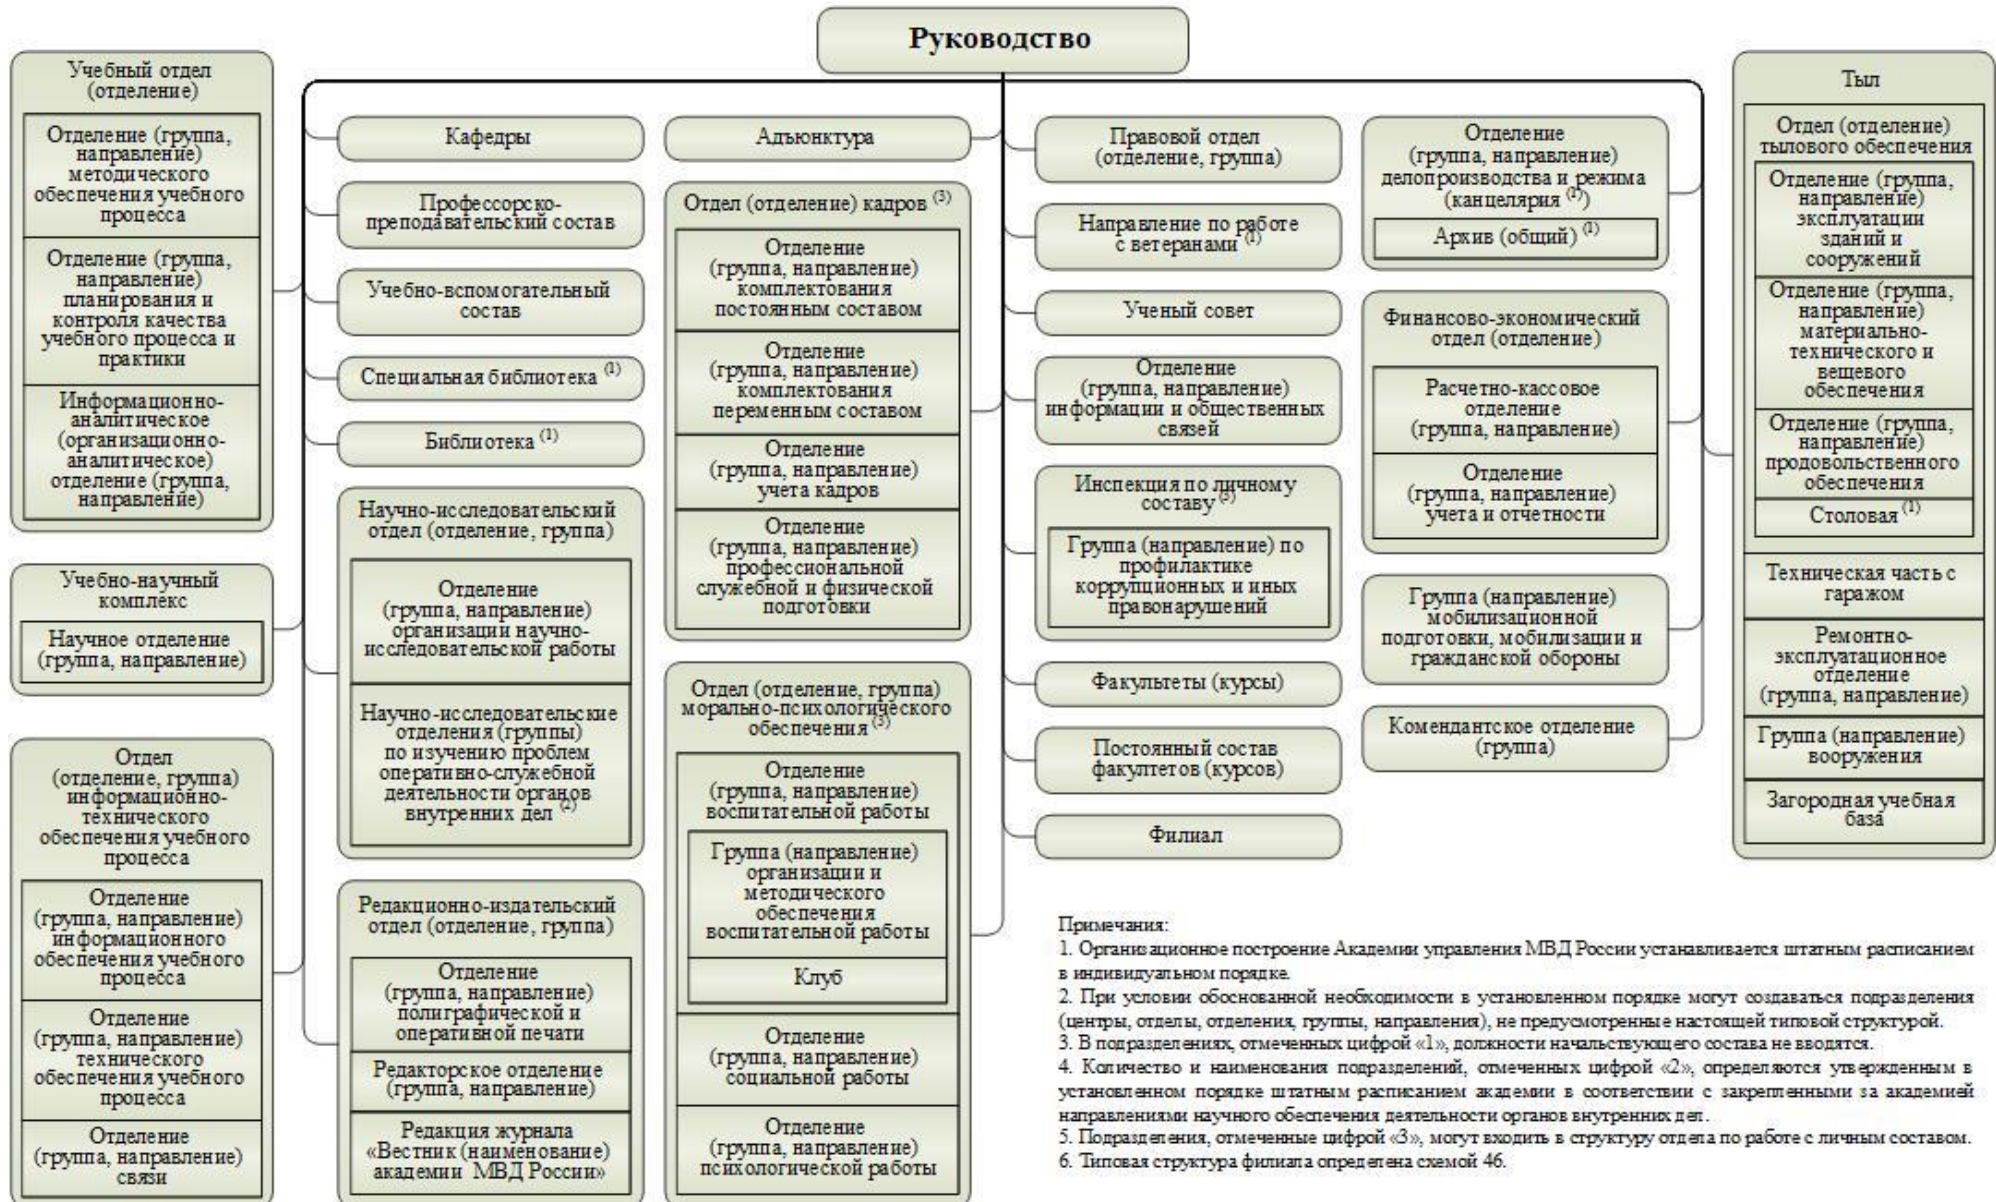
Руководство

Учебный отдел (отделение)
Отделение (группа, направление) методического обеспечения учебного процесса
Отделение (группа, направление) планирования и контроля качества учебного процесса и практики
Информационно-аналитическое (организационно-аналитическое) отделение (группа, направление)

Учебно-научный комплекс
Научное отделение (группа, направление)

Отдел (отделение, группа) информационно-технического обеспечения учебного процесса
Отделение (группа, направление) информационного обеспечения учебного процесса
Отделение (группа, направление) технического обеспечения учебного процесса
Отделение (группа, направление) связи

Кафедры

Профессорско-преподавательский состав

Учебно-вспомогательный состав

Специальная библиотека $^{(1)}$

Библиотека $^{(1)}$

Научно-исследовательский отдел (отделение, группа)
Отделение (группа, направление) организации научно-исследовательской работы
Научно-исследовательские отделения (группы) по изучению проблем оперативно-служебной деятельности органов внутренних дел $^{(2)}$

Редакционно-издательский отдел (отделение, группа)
Отделение (группа, направление) полиграфической и оперативной печати
Редакторское отделение (группа, направление)
Редакция журнала «Вестник (наименование) академии МВД России»

Адъюнктура

Отдел (отделение) кадров $^{(3)}$
Отделение (группа, направление) комплектования постоянным составом
Отделение (группа, направление) комплектования переменным составом
Отделение (группа, направление) учета кадров
Отделение (группа, направление) профессиональной служебной и физической подготовки

Отдел (отделение, группа) морально-психологического обеспечения $^{(3)}$
Отделение (группа, направление) воспитательной работы
Группа (направление) организации и методического обеспечения воспитательной работы
Клуб
Отделение (группа, направление) социальной работы
Отделение (группа, направление) психологической работы

Правовой отдел (отделение, группа)

Направление по работе с ветеранами $^{(1)}$

Ученый совет

Отделение (группа, направление) информации и общественных связей

Инспекция по личному составу $^{(3)}$
Группа (направление) по профилактике коррупционных и иных правонарушений

Факультеты (курсы)

Постоянный состав факультетов (курсов)

Филиал

Отделение (группа, направление) делопроизводства и режима (канцелярия $^{(1)}$)
Архив (общий) $^{(1)}$

Финансово-экономический отдел (отделение)
Расчетно-кассовое отделение (группа, направление)
Отделение (группа, направление) учета и отчетности

Группа (направление) мобилизационной подготовки, мобилизации и гражданской обороны

Комендантское отделение (группа)

Тыл
Отдел (отделение) тылового обеспечения
Отделение (группа, направление) эксплуатации зданий и сооружений
Отделение (группа, направление) материально-технического и вещевого обеспечения
Отделение (группа, направление) продовольственного обеспечения
Столовая $^{(1)}$
Техническая часть с гаражом
Ремонтно-эксплуатационное отделение (группа, направление)
Группа (направление) вооружения
Загородная учебная база

Примечания:
1. Организационное построение Академии управления МВД России устанавливается штатным расписанием в индивидуальном порядке.
2. При условии обоснованной необходимости в установленном порядке могут создаваться подразделения (центры, отделы, отделения, группы, направления), не предусмотренные настоящей типовой структурой.
3. В подразделениях, отмеченных цифрой «1», должности начальствующего состава не вводятся.
4. Количество и наименования подразделений, отмеченных цифрой «2», определяются утвержденным в установленном порядке штатным расписанием академии в соответствии с закрепленными за академией направлениями научного обеспечения деятельности органов внутренних дел.
5. Подразделения, отмеченные цифрой «3», могут входить в структуру отдела по работе с личным составом.
6. Типовая структура филиала определена схемой 46.